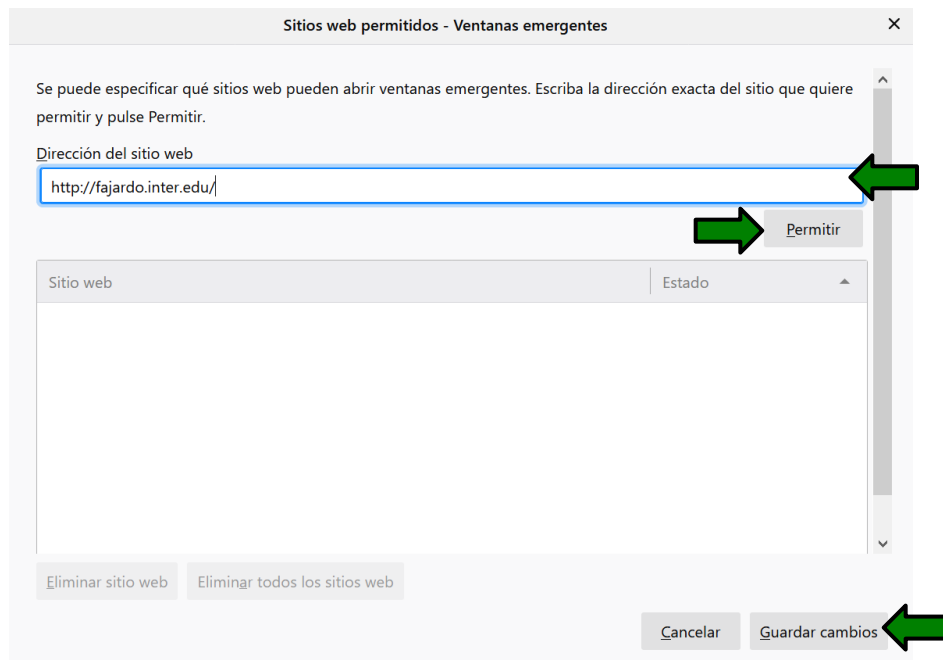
Sitios web permitidos - Ventanas emergentes

×

Se puede especificar qué sitios web pueden abrir ventanas emergentes. Escriba la dirección exacta del sitio que quiere permitir y pulse Permitir.

Dirección del sitio web

http://fajardo.inter.edu/

Permitir

| Sitio web | Estado |
|---|---|

Eliminar sitio web

Eliminar todos los sitios web

Cancelar

Guardar cambios